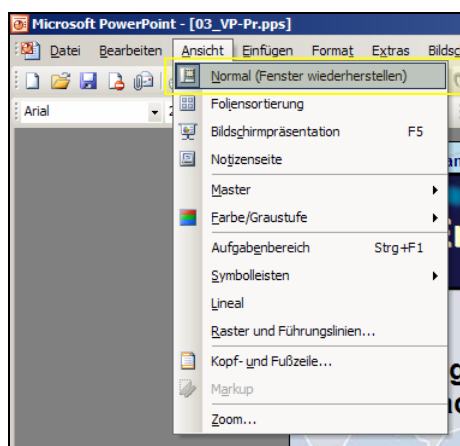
Microsoft PowerPoint - [03_VP-Pr.pps]

Datei Bearbeiten Ansicht Einfügen Format Extras Bildsc

Arial

Normal (Fenster wiederherstellen)
Foliensortierung
Bildschirmpräsentation F5
Notizenseite
Master
Farbe/Graustufe
Aufgabenbereich Strg+F1
Symbolleisten
Lineal
Raster und Führungslinien...
Kopf- und Fußzeile...
Markup
Zoom...